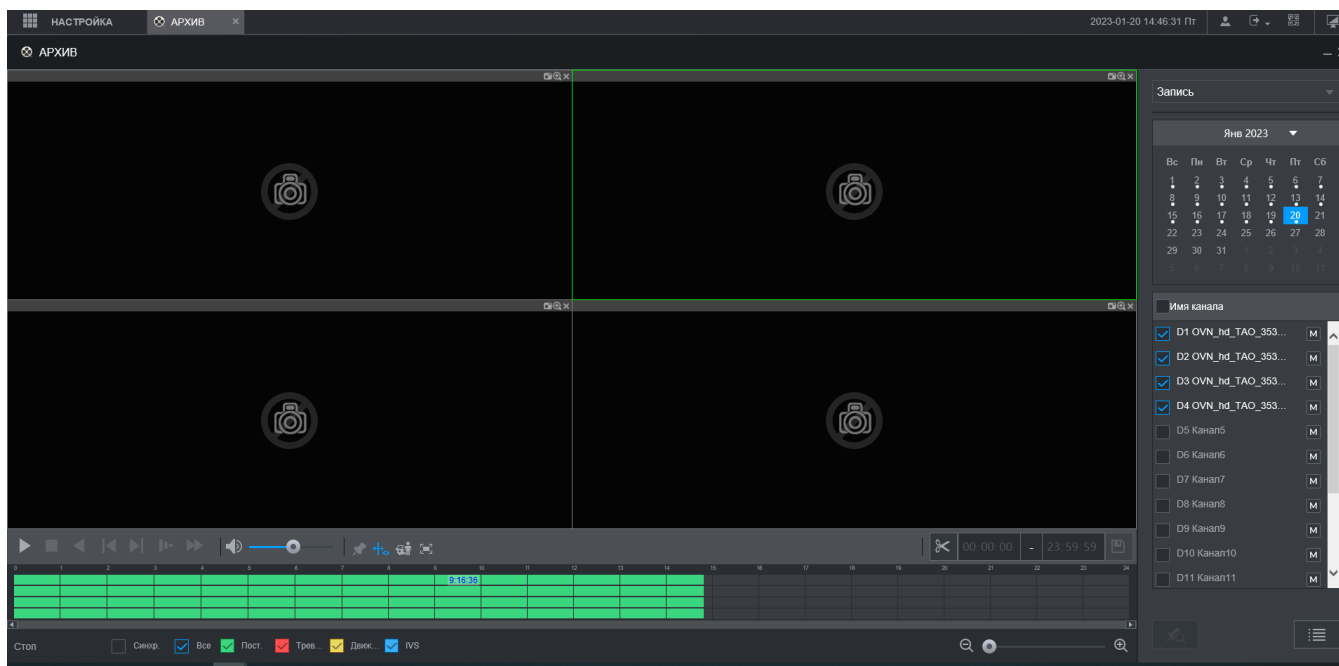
НАСТРОЙКА АРХИВ ×

2023-01-20 14:46:31 Пт

АРХИВ

Запись

Янв 2023

| Вс | Пн | Вт | Ср | Чт | Пт | Сб |
|---|---|---|---|---|---|---|
| 1 | 2 | 3 | 4 | 5 | 6 | 7 |
| 8 | 9 | 10 | 11 | 12 | 13 | 14 |
| 15 | 16 | 17 | 18 | 19 | 20 | 21 |
| 22 | 23 | 24 | 25 | 26 | 27 | 28 |
| 29 | 30 | 31 | 1 | 2 | 3 | 4 |
| 5 | 6 | 7 | 8 | 9 | 10 | 11 |

Имя канала

D1 OVN_hd_TAO_353... M
D2 OVN_hd_TAO_353... M
D3 OVN_hd_TAO_353... M
D4 OVN_hd_TAO_353... M
D5 Канал5 M
D6 Канал6 M
D7 Канал7 M
D8 Канал8 M
D9 Канал9 M
D10 Канал10 M
D11 Канал11 M

00:00:00 - 23:59:59

0 1 2 3 4 5 6 7 8 9 10 11 12 13 14 15 16 17 18 19 20 21 22 23 24

9:16:36

Стоп Синхр. Все Пост. Трев... Движ... IVS